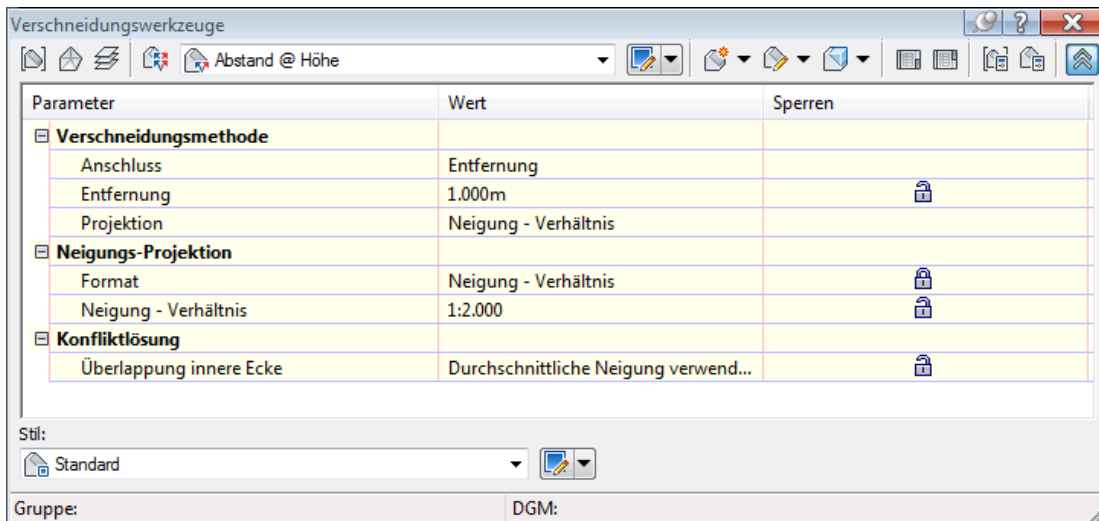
Verschneidungswerkzeuge

Abstand @ Höhe

| Parameter | Wert | Sperren |
|---|---|---|
| ⊟ **Verschneidungsmethode** | | |
| Anschluss | Entfernung | |
| Entfernung | 1.000m | |
| Projektion | Neigung - Verhältnis | |
| ⊟ **Neigungs-Projektion** | | |
| Format | Neigung - Verhältnis | |
| Neigung - Verhältnis | 1:2.000 | |
| ⊟ **Konfliktlösung** | | |
| Überlappung innere Ecke | Durchschnittliche Neigung verwend... | |

Stil:

Standard

Gruppe:

DGM: